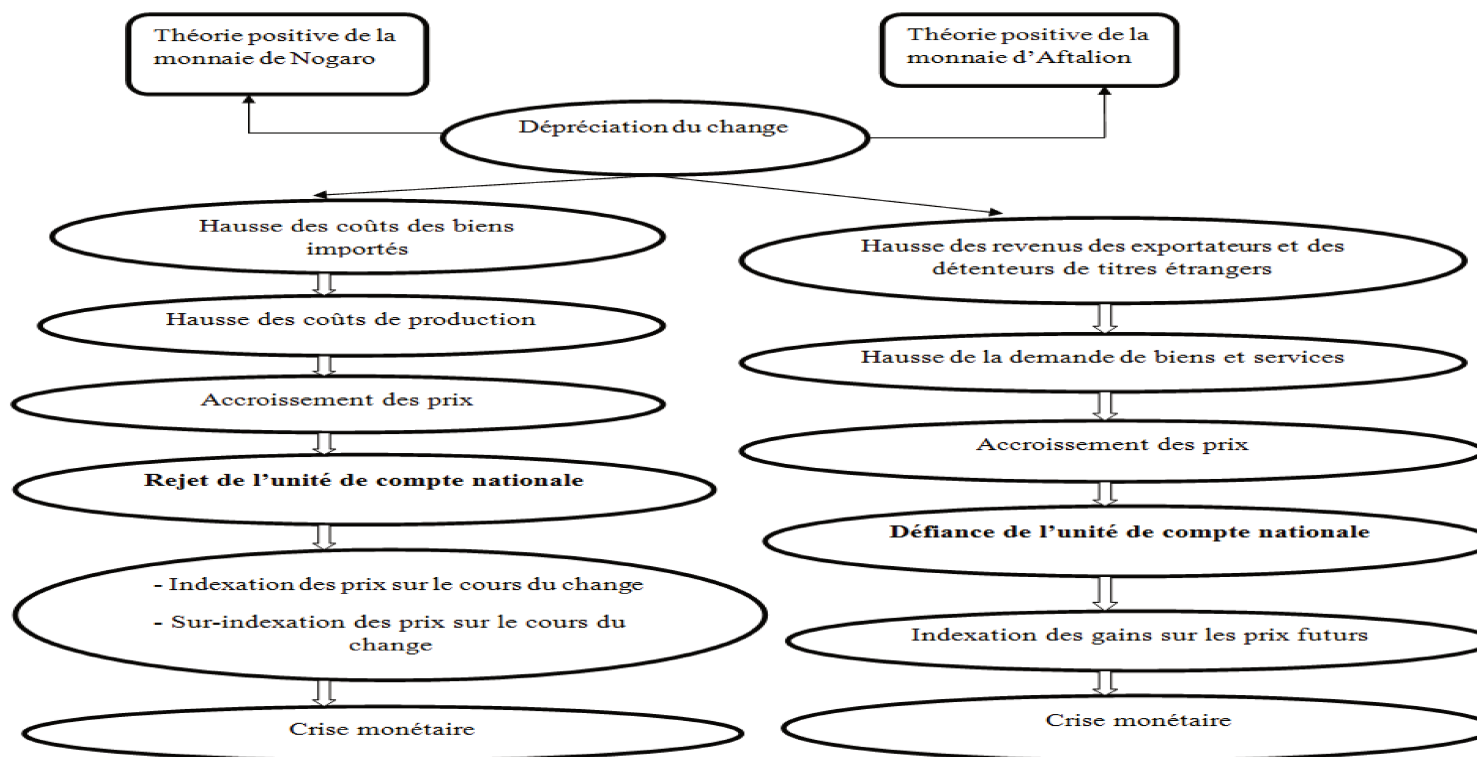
Théorie positive de la monnaie de Nogaro

Théorie positive de la monnaie d'Aftalion

Dépréciation du change

Hausse des coûts des biens importés

Hausse des coûts de production

Accroissement des prix

**Rejet de l'unité de compte nationale**

- Indexation des prix sur le cours du change

- Sur-indexation des prix sur le cours du change

Crise monétaire

Hausse des revenus des exportateurs et des détenteurs de titres étrangers

Hausse de la demande de biens et services

Accroissement des prix

**Défiance de l'unité de compte nationale**

Indexation des gains sur les prix futurs

Crise monétaire